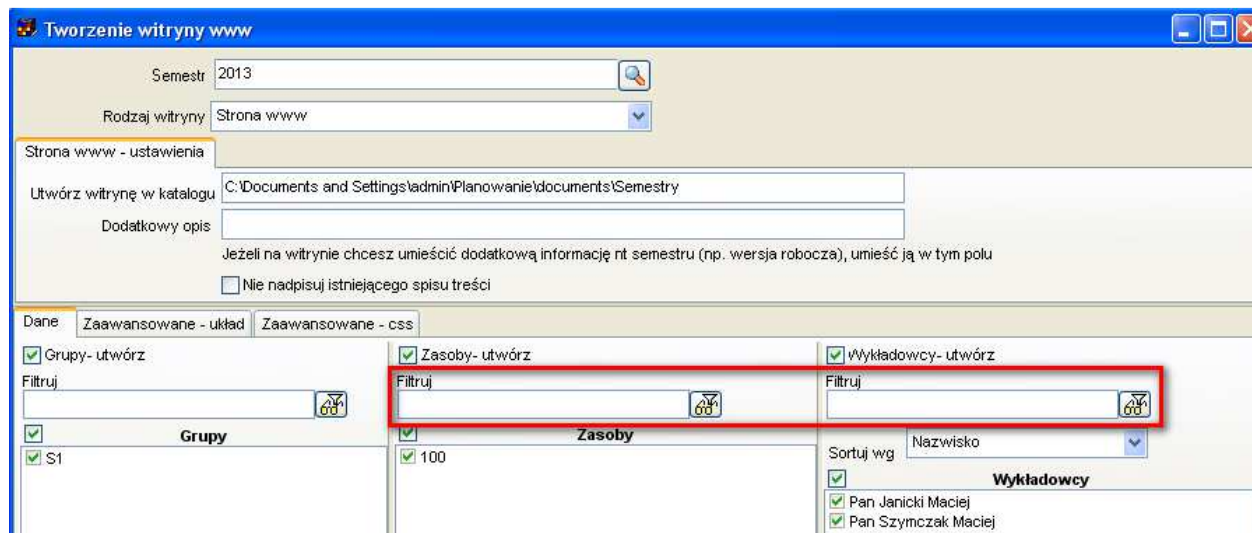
Tworzenie witryny www

Semestr 2013

Rodzaj witryny Strona www

Strona www - ustawienia

Utwórz witrynę w katalogu C:\Documents and Settings\admin\Planowanie\documents\Semestry

Dodatkowy opis

Jeżeli na witrynie chcesz umieścić dodatkową informację nt semestru (np. wersja robocza), umieść ją w tym polu

Nie nadpisuj istniejącego spisu treści

Dane | Zaawansowane - układ | Zaawansowane - css

Grupy- utwórz

Filtruj

Grupy

S1

Zasoby- utwórz

Filtruj

Zasoby

100

Wykładowcy- utwórz

Filtruj

Sortuj wg Nazwisko

Wykładowcy

Pan Janicki Maciej

Pan Szymczak Maciej